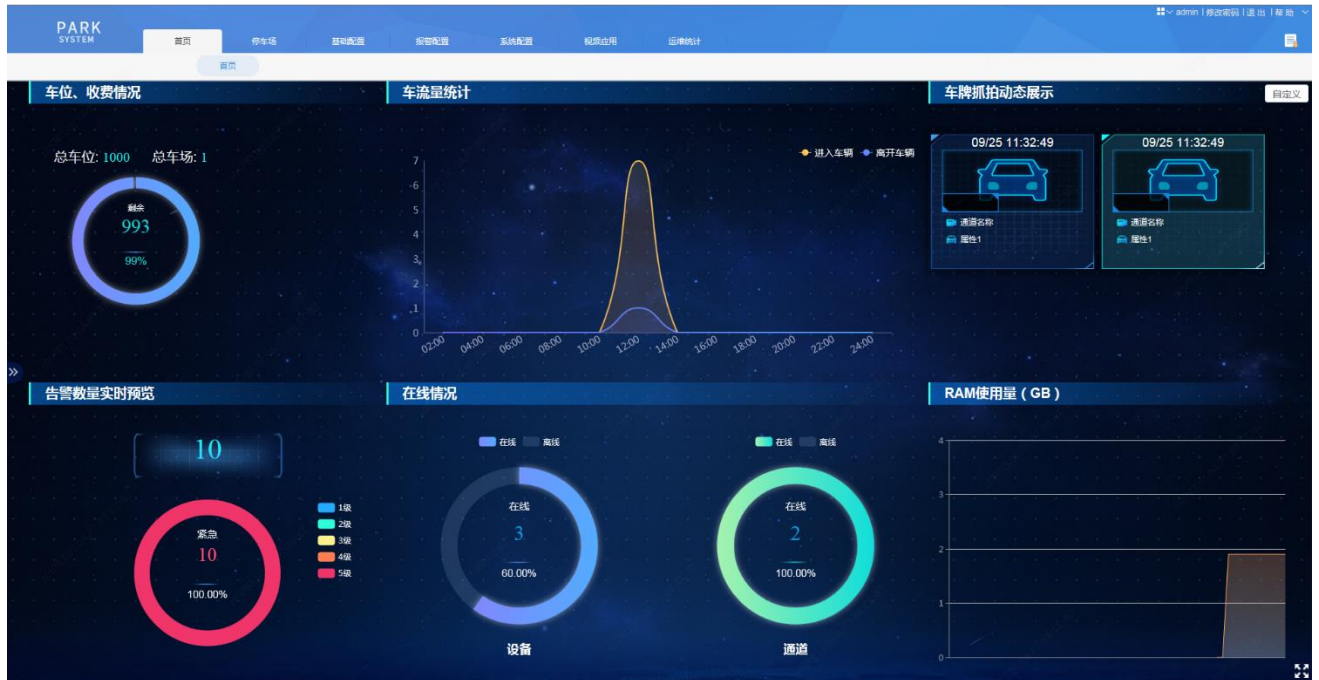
PARK
SYSTEM

首页 停车场 基础配置 报警配置 系统配置 视频应用 运维统计

admin | 修改密码 | 退出 | 帮助

首页

车位、收费情况

总车位: 1000 总车场: 1

剩余
993
99%

车流量统计

进入车辆 离开车辆

7
6
5
4
3
2
1
0

02:00 04:00 06:00 08:00 10:00 12:00 14:00 16:00 18:00 20:00 22:00 24:00

车牌抓拍动态展示

自定义

09/25 11:32:49
通道名称
属性1

09/25 11:32:49
通道名称
属性1

告警数量实时预览

10

紧急
10
100.00%

1级
2级
3级
4级
5级

在线情况

在线 离线

在线
3
60.00%

设备

在线 离线

在线
2
100.00%

通道

RAM使用量（GB）

4
3
2
1
0